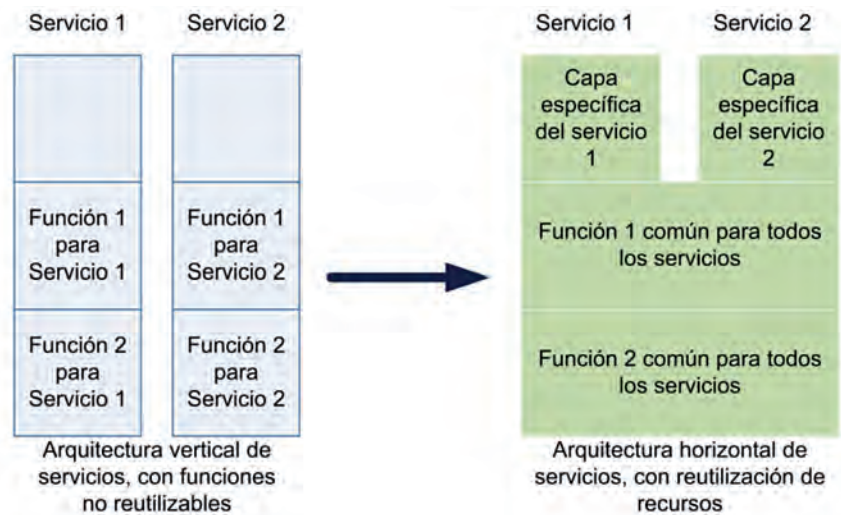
Servicio 1

Servicio 2

Función 1 para Servicio 1

Función 2 para Servicio 1

Función 1 para Servicio 2

Función 2 para Servicio 2

Arquitectura vertical de servicios, con funciones no reutilizables

Servicio 1

Servicio 2

Capa específica del servicio 1

Capa específica del servicio 2

Función 1 común para todos los servicios

Función 2 común para todos los servicios

Arquitectura horizontal de servicios, con reutilización de recursos